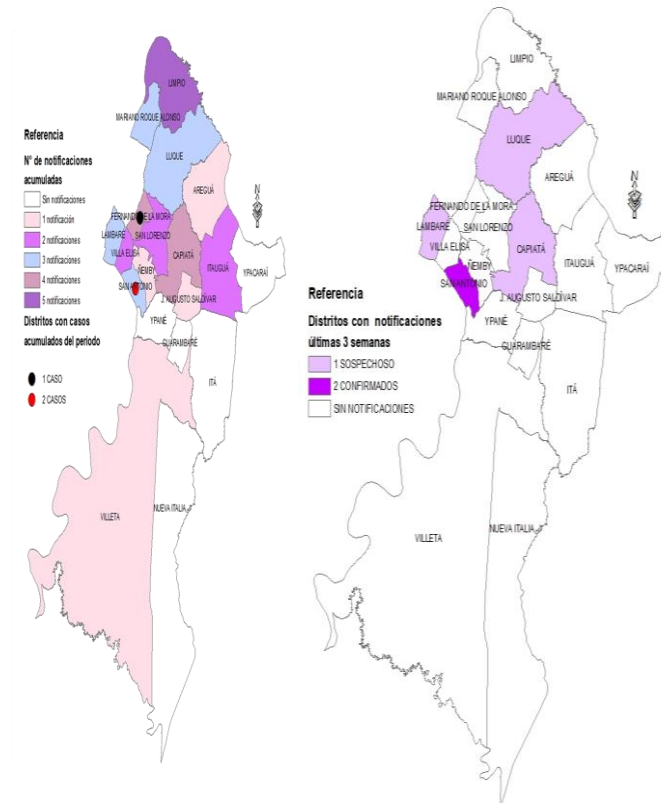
Referencia

N° de notificaciones acumuladas

Sin notificaciones

1 notificación

2 notificaciones

3 notificaciones

4 notificaciones

5 notificaciones

Distritos con casos acumulados del periodo

1 CASO

2 CASOS

LIMPIO

MARIANO ROQUE ALONSO

LUQUE

AREGUÁ

FERNANDO DE LA MORA

SAN LORENZO

LAMBARE

VILLA ELISA

CAPIATÁ

ITAUGUÁ

YPACARAÍ

ÑEMBY

SAN ANTONIO

J. AUGUSTO SALDIVAR

YPANÉ

GUARAMBARÉ

ITÁ

VILLETA

NUEVA ITALIA

N

LIMPIO

MARIANO ROQUE ALONSO

LUQUE

AREGUÁ

FERNANDO DE LA MORA

SAN LORENZO

LAMBARE

VILLA ELISA

CAPIATÁ

ÑEMBY

SAN ANTONIO

ITAUGUÁ

YPACARAÍ

J. AUGUSTO SALDIVAR

YPANÉ

GUARAMBARÉ

ITÁ

VILLETA

NUEVA ITALIA

N

Referencia

Distritos con notificaciones últimas 3 semanas

1 SOSPECHOSO

2 CONFIRMADOS

SIN NOTIFICACIONES